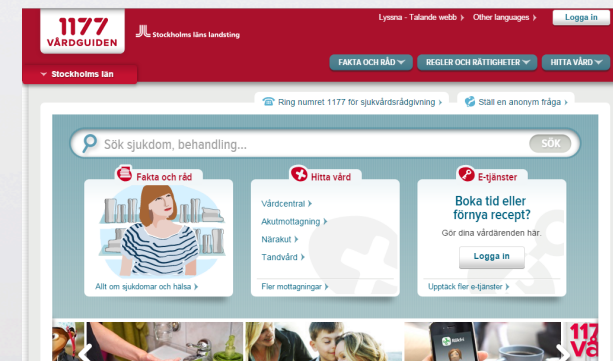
1177 VÅRDGUIDEN

Stockholms läns landsting

Lyssna - Talande webb | Other languages | Logga in

Stockholms län

FAKTA OCH RÅD

REGLER OCH RÄTTIGHETER

HITTA VÅRD

Ring numret 1177 för sjukvårdsrådgivning

Ställ en anonym fråga

Sök sjukdom, behandling...

SÖK

Fakta och råd

Allt om sjukdomar och hälsa

Hitta vård

Vårdcentral

Akutmottagning

Närakut

Tandvård

Fler mottagningar

E-tjänster

Boka tid eller förnya recept?

Gör dina vårdärenden här.

Logga in

Upptäck fler e-tjänster

1177 vå